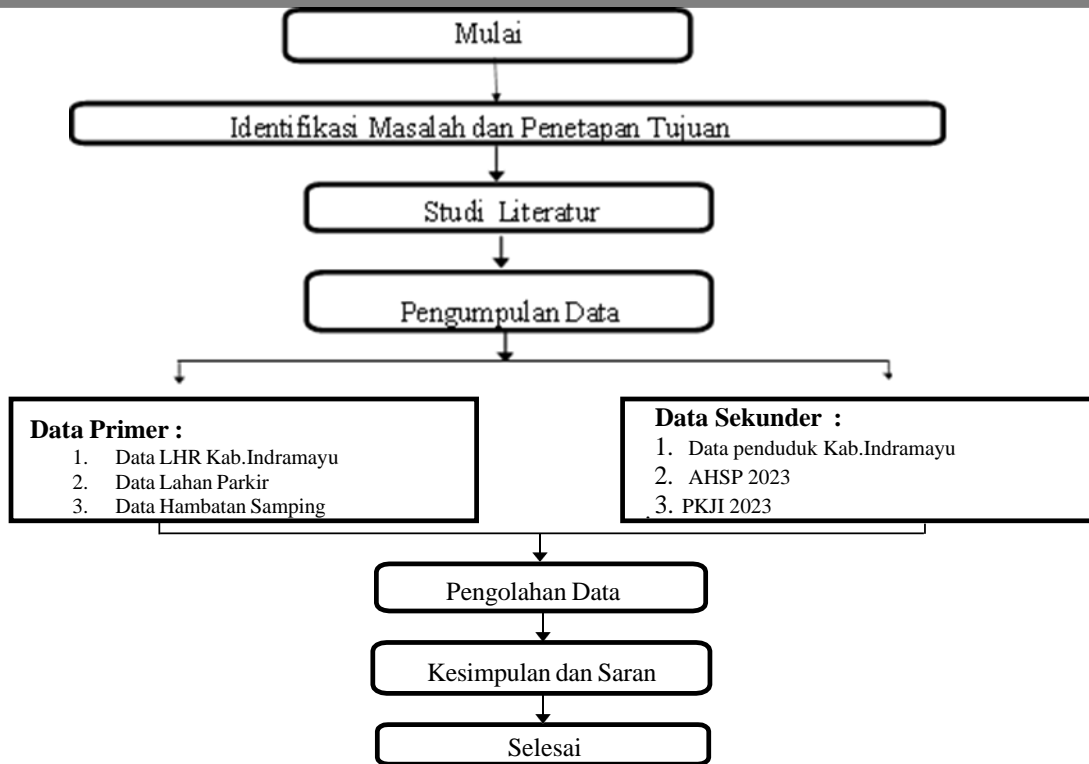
Mulai

Identifikasi Masalah dan Penetapan Tujuan

Studi Literatur

Pengumpulan Data

Data Primer :
1. Data LHR Kab.Indramayu
2. Data Lahan Parkir
3. Data Hambatan Samping

Data Sekunder :
1. Data penduduk Kab.Indramayu
2. AHSP 2023
3. PKJI 2023

Pengolahan Data

Kesimpulan dan Saran

Selesai